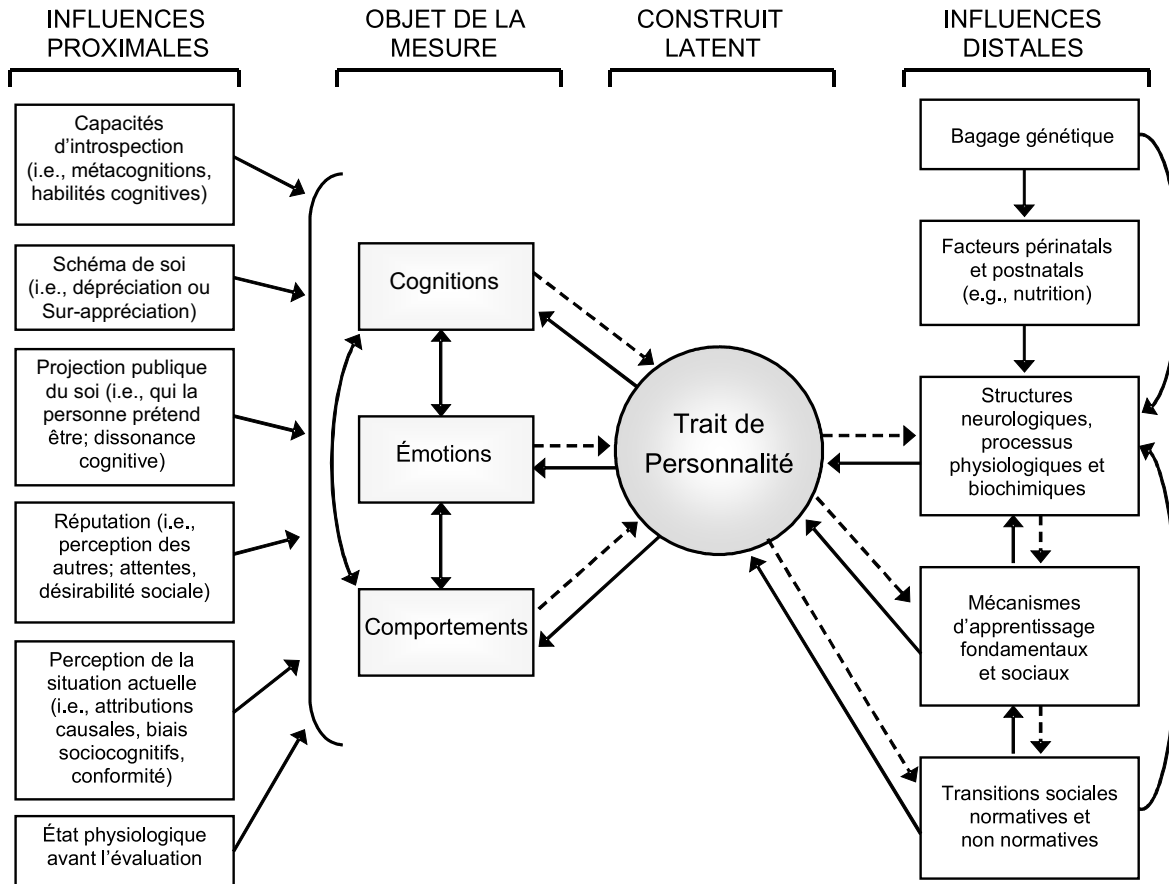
INFLUENCES PROXIMALES

OBJET DE LA MESURE

CONSTRUIT LATENT

INFLUENCES DISTALES

Capacités d'introspection (i.e., métacognitions, habilités cognitives)

Schéma de soi (i.e., dépréciation ou Sur-appréciation)

Projection publique du soi (i.e., qui la personne prétend être; dissonance cognitive)

Réputation (i.e., perception des autres; attentes, désirabilité sociale)

Perception de la situation actuelle (i.e., attributions causales, biais sociocognitifs, conformité)

État physiologique avant l'évaluation

Cognitions

Émotions

Comportements

Trait de Personnalité

Bagage génétique

Facteurs périnatals et postnatals (e.g., nutrition)

Structures neurologiques, processus physiologiques et biochimiques

Mécanismes d'apprentissage fondamentaux et sociaux

Transitions sociales normatives et non normatives